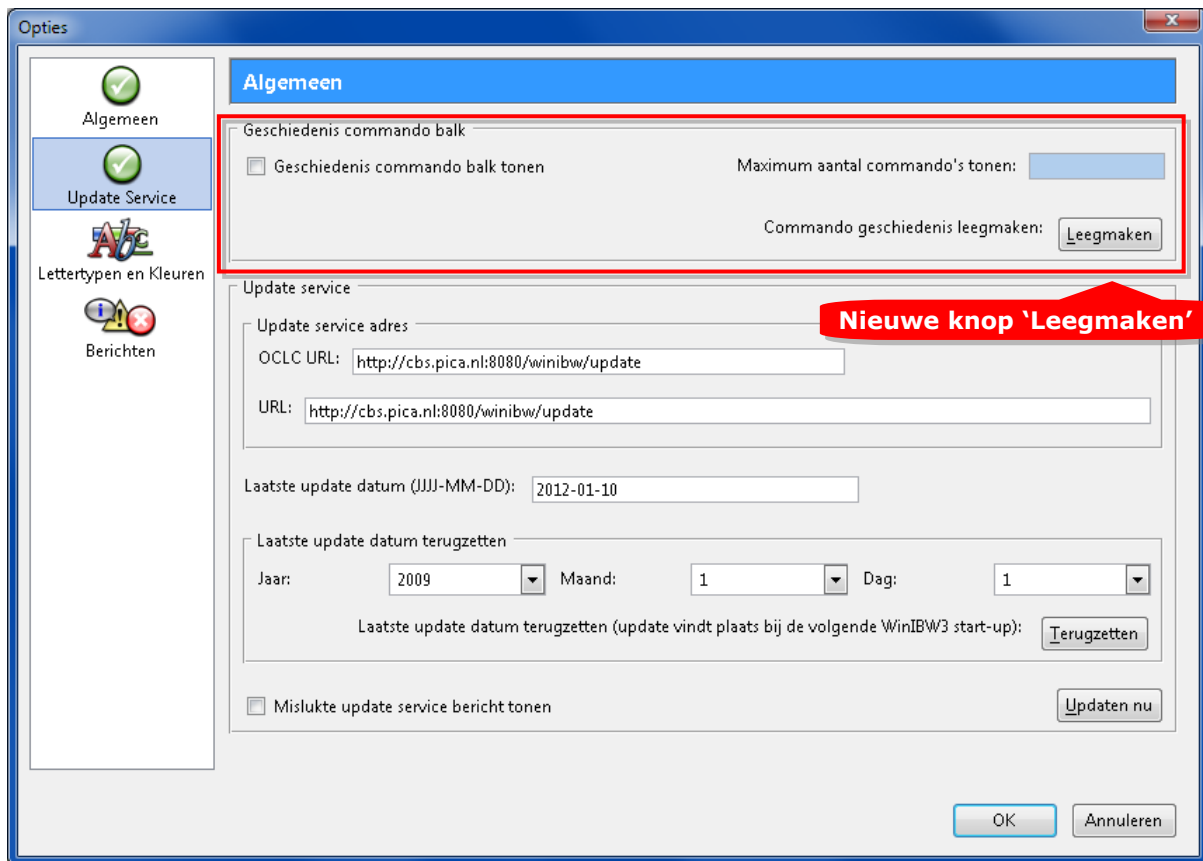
Opties

Algemeen

Update Service

Lettertypen en Kleuren

Berichten

Algemeen

Geschiedenis commando balk

Geschiedenis commando balk tonen

Maximum aantal commando's tonen:

Commando geschiedenis leegmaken: Leegmaken

Nieuwe knop 'Leegmaken'

Update service

Update service adres

OCLC URL: http://cbs.pica.nl:8080/winibw/update

URL: http://cbs.pica.nl:8080/winibw/update

Laatste update datum (JJJJ-MM-DD): 2012-01-10

Laatste update datum terugzetten

Jaar: 2009 Maand: 1 Dag: 1

Laatste update datum terugzetten (update vindt plaats bij de volgende WinIBW3 start-up): Terugzetten

Mislukte update service bericht tonen

Updaten nu

OK Annuleren